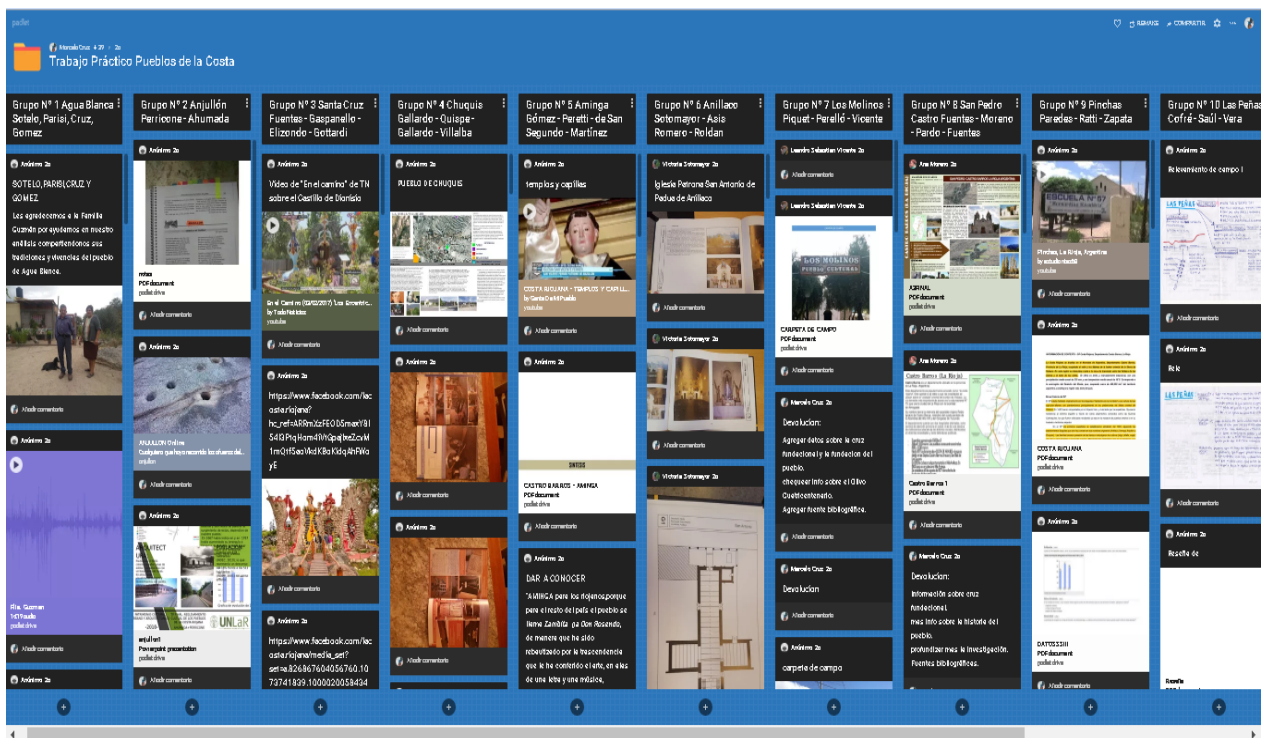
padlet

REMAKE COMPARTIR

Marcela Cruz · 4/29 · 2a
Trabajo Práctico Pueblos de la Costa

Grupo N° 1 Agua Blanca Sotelo, Parisi, Cruz, Gomez

Anónimo 2a
SOTELO, PARISI,CRUZ Y GOMEZ
Les agradecemos a la Familia Guzmán por ayudarnos en nuestro análisis compartiendonos sus tradiciones y vivencias del pueblo de Agua Blanca.

Añadir comentario

Anónimo 2a
Flia. Guzman
1434audio
padlet drive
Añadir comentario

Anónimo 2a

Grupo N° 2 Anjullón Perricone - Ahumada

Anónimo 2a
mtsa
PDF document
padlet drive
Añadir comentario

Anónimo 2a
ANJULLON Online
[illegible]
anjullon
Añadir comentario

anjullon
Powerpoint presentation
padlet drive
Añadir comentario

Anónimo 2a

Grupo N° 3 Santa Cruz Fuentes - Gaspanello - Elizondo - Gottardi

Anónimo 2a
Video de "En el camino" de TN sobre el Castillo de Dionisio
En el Camino (02/02/2017) 'Los Enamorados...'
by Todo Noticias
youtube
Añadir comentario

Anónimo 2a
https://www.facebook.com/lacostariojana?hc_ref=ARRmXzFEOBSmexYBIS4GiPrqHomr4WKjpajbeZcvM1mQtfSeoVkdK8oKidqAhFWoyE
Añadir comentario

Anónimo 2a
https://www.facebook.com/lacostariojana/media_set?set=a.826867604056760.1073741839.1000020058434

Grupo N° 4 Chuquis Gallardo - Quispe - Gallardo - Villalba

Anónimo 2a
PUEBLO DE CHUQUIS
Añadir comentario

Anónimo 2a
Añadir comentario

Anónimo 2a
Añadir comentario

Grupo N° 5 Aminga Gómez - Peretti - de San Segundo - Martínez

Anónimo 2a
templos y capillas
COSTA RIOJANA - TEMPLOS Y CAPILLAS
by Santa De Mi Pueblo
youtube
Añadir comentario

Anónimo 2a
DATOS
CASTRO BARROS - AMINGA
PDF document
padlet drive
Añadir comentario

Anónimo 2a
DAR A CONOCER
"AMINGA para los riojanos,porque para el resto del país el pueblo se llama Zamba pa Don Rosendo, de manera que ha sido rebautizado por la trascendencia que le ha conferido el arte, en alas de una letra y una música,

Grupo N° 6 Anillaco Sotomayor - Asia Romero - Roldan

Victoria Sotomayor 2a
Iglesia Patrona San Antonio de Padua de Anillaco
Añadir comentario

Victoria Sotomayor 2a
Añadir comentario

Victoria Sotomayor 2a

Grupo N° 7 Los Molinos Piquet - Perelló - Vicente

Leandro Sebastian Vicente 2a
Añadir comentario

Leandro Sebastian Vicente 2a
LOS MOLINOS
CARPETA DE CAMPO
PDF document
padlet drive
Añadir comentario

Marcela Cruz 2a
Devolucion:
Agregar datos sobre la cruz fundacional y la fundacion del pueblo.
chequear info sobre el Olivo Cuatricentenario.
Agregar fuente bibliográfica.
Añadir comentario

Marcela Cruz 2a
Devolucion
Añadir comentario

Anónimo 2a
carpeta de campo

Grupo N° 8 San Pedro Castro Fuentes - Moreno - Pardo - Fuentes

Ana Moreno 2a
JORNAL
PDF document
padlet drive
Añadir comentario

Ana Moreno 2a
Castro Barros (La Rioja)
Castro Barros 1
PDF document
padlet drive
Añadir comentario

Marcela Cruz 2a
Devolucion:
Información sobre cruz fundacional.
mas info sobre la historia del pueblo.
profundizar mas la investigación.
Fuentes bibliográficas.

Grupo N° 9 Pinchas Paredes - Ratti - Zapata

Anónimo 2a
ESCUELA N° 57
Pinchas, La Rioja, Argentina
by estudiantes08
youtube
Añadir comentario

Anónimo 2a
COSTA RIOJANA
PDF document
padlet drive
Añadir comentario

Anónimo 2a
DATOS3333
PDF document
padlet drive
Añadir comentario

Grupo N° 10 Las Peñas Cofré - Saúl - Vera

Anónimo 2a
Relevamiento de campo I
LAS PEÑAS
Añadir comentario

Anónimo 2a
Rele
LAS PEÑAS
Añadir comentario

Anónimo 2a
Reseña de

Reseña
PDF document